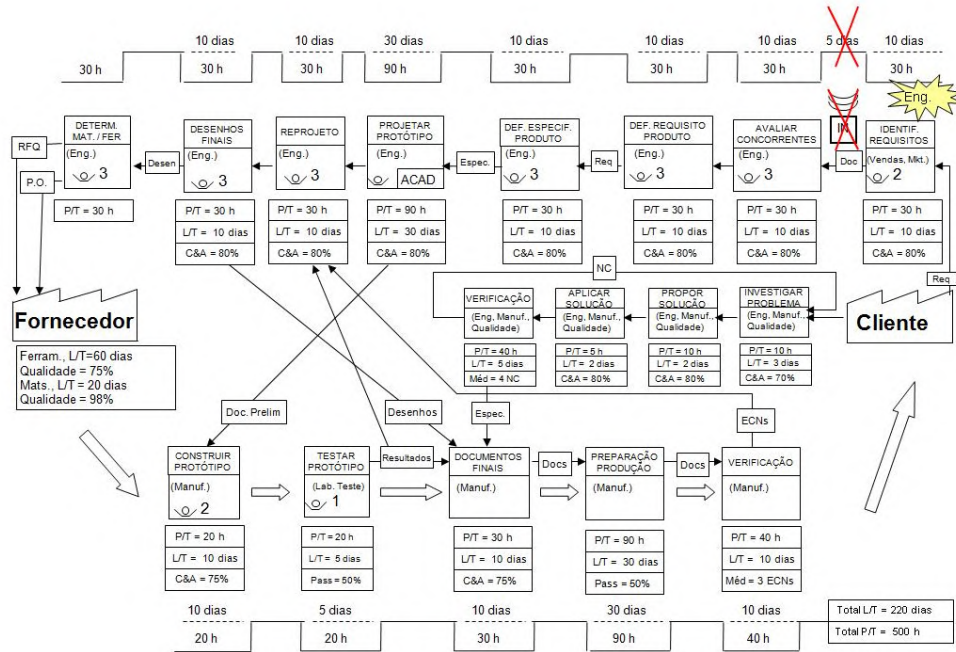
10 dias | 10 dias | 30 dias | 10 dias | 10 dias | 10 dias | 5 dias | 10 dias
30 h | 30 h | 30 h | 90 h | 30 h | 30 h | 30 h | 30 h

Eng.

RFQ
P.O.

DETERM. MAT. / FER
(Eng.)
3

Desen

DESENHOS FINAIS
(Eng.)
3

REPROJETO
(Eng.)
3

PROJETAR PROTÓTIPO
(Eng.)
ACAD

Espec.

DEF. ESPECIF. PRODUTO
(Eng.)
3

Req

DEF. REQUISITO PRODUTO
(Eng.)
3

AVALIAR CONCORRENTES
(Eng.)
3

IN

Doc

IDENTIF. REQUISITOS
(Vendas, Mkt.)
2

P/T = 30 h

| P/T = 30 h | P/T = 30 h | P/T = 90 h | P/T = 30 h | P/T = 30 h | P/T = 30 h | P/T = 30 h |
|---|---|---|---|---|---|---|
| L/T = 10 dias | L/T = 10 dias | L/T = 30 dias | L/T = 10 dias | L/T = 10 dias | L/T = 10 dias | L/T = 10 dias |
| C&A = 80% | C&A = 80% | C&A = 80% | C&A = 80% | C&A = 80% | C&A = 80% | C&A = 80% |

NC

Req

Fornecedor

Ferram., L/T=60 dias
Qualidade = 75%
Mats., L/T = 20 dias
Qualidade = 98%

VERIFICAÇÃO
(Eng., Manuf., Qualidade)

APLICAR SOLUÇÃO
(Eng., Manuf., Qualidade)

PROPOR SOLUÇÃO
(Eng., Manuf., Qualidade)

INVESTIGAR PROBLEMA
(Eng., Manuf., Qualidade)

Cliente

| P/T = 40 h | P/T = 5 h | P/T = 10 h | P/T = 10 h |
|---|---|---|---|
| L/T = 5 dias | L/T = 2 dias | L/T = 2 dias | L/T = 3 dias |
| Méd = 4 NC | C&A = 80% | C&A = 80% | C&A = 70% |

Doc. Prelim

Desenhos

Espec.

ECNs

CONSTRUIR PROTÓTIPO
(Manuf.)
2

TESTAR PROTÓTIPO
(Lab. Teste)
1

Resultados

DOCUMENTOS FINAIS
(Manuf.)

Docs

PREPARAÇÃO PRODUÇÃO
(Manuf.)

Docs

VERIFICAÇÃO
(Manuf.)

| P/T = 20 h | P/T = 20 h | P/T = 30 h | P/T = 90 h | P/T = 40 h |
|---|---|---|---|---|
| L/T = 10 dias | L/T = 5 dias | L/T = 10 dias | L/T = 30 dias | L/T = 10 dias |
| C&A = 75% | Pass = 50% | C&A = 75% | Pass = 50% | Méd = 3 ECNs |

10 dias | 5 dias | 10 dias | 30 dias | 10 dias
20 h | 20 h | 30 h | 90 h | 40 h

Total L/T = 220 dias
Total P/T = 500 h